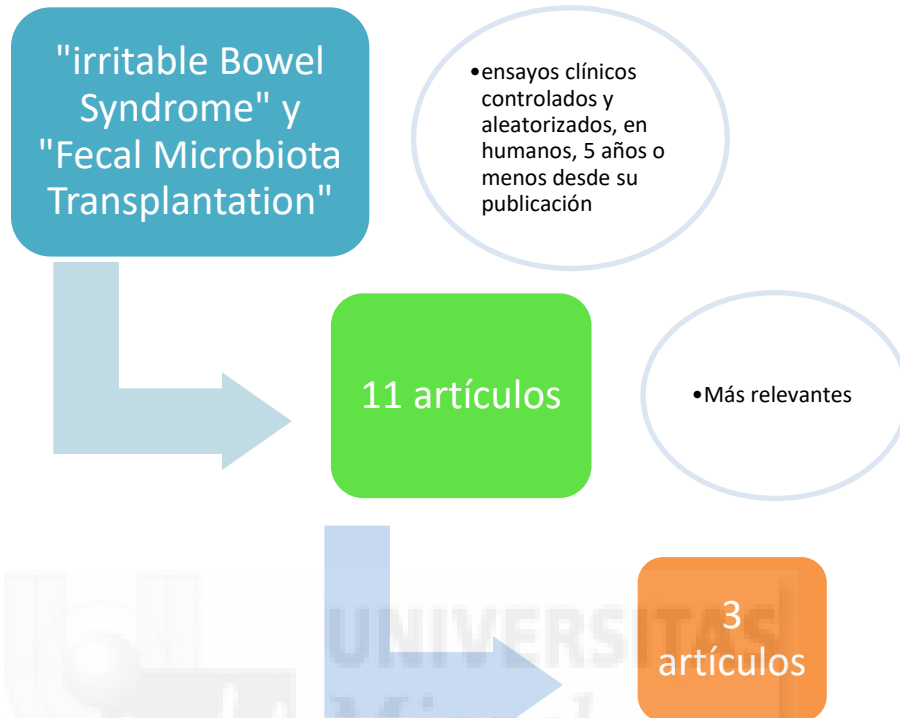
"irritable Bowel Syndrome" y "Fecal Microbiota Transplantation"

•ensayos clínicos controlados y aleatorizados, en humanos, 5 años o menos desde su publicación

11 artículos

•Más relevantes

3 artículos

UNIVERSITAS